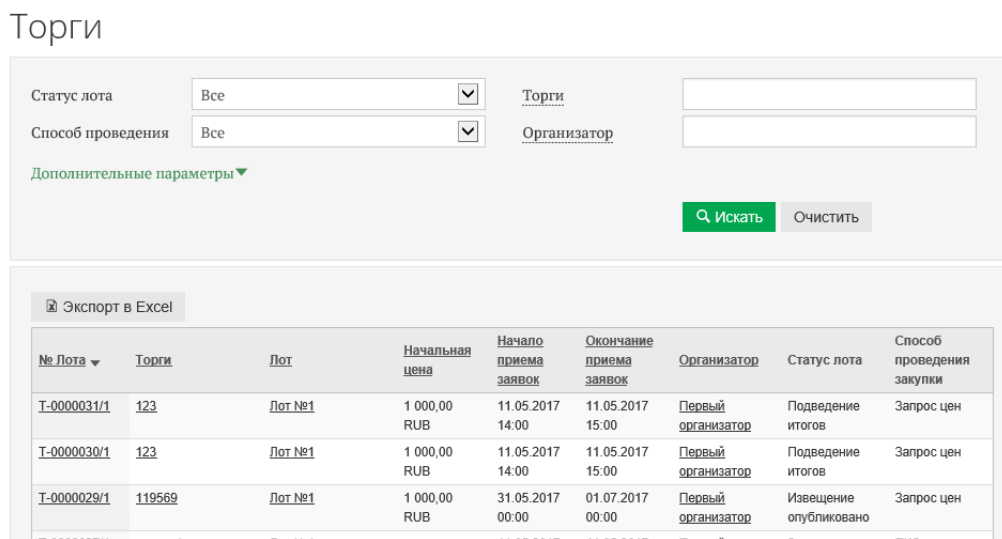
Торги

Статус лота Все
Способ проведения Все
Торги
Организатор

Дополнительные параметры▼

Искать Очистить

Экспорт в Excel

| № Лота | Торги | Лот | Начальная цена | Начало приема заявок | Окончание приема заявок | Организатор | Статус лота | Способ проведения закупки |
|---|---|---|---|---|---|---|---|---|
| Т-0000031/1 | 123 | Лот №1 | 1 000,00 RUB | 11.05.2017 14:00 | 11.05.2017 15:00 | Первый организатор | Подведение итогов | Запрос цен |
| Т-0000030/1 | 123 | Лот №1 | 1 000,00 RUB | 11.05.2017 14:00 | 11.05.2017 15:00 | Первый организатор | Подведение итогов | Запрос цен |
| Т-0000029/1 | 119569 | Лот №1 | 1 000,00 RUB | 31.05.2017 00:00 | 01.07.2017 00:00 | Первый организатор | Извещение опубликовано | Запрос цен |
| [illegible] | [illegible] | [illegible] | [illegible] | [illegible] | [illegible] | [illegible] | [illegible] | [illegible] |